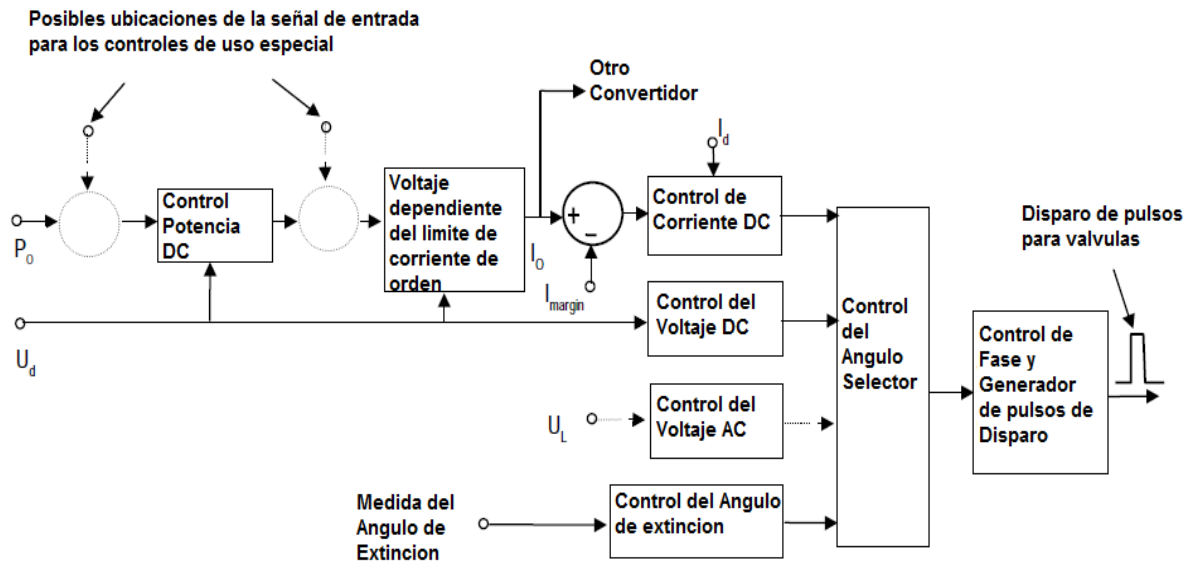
Posibles ubicaciones de la señal de entrada para los controles de uso especial

Otro Convertidor

$P_0$

Control Potencia DC

Voltaje dependiente del limite de corriente de orden

$I_0$

+

−

$I_{margin}$

$I_d$

Control de Corriente DC

Disparo de pulsos para valvulas

$U_d$

Control del Voltaje DC

Control del Angulo Selector

Control de Fase y Generador de pulsos de Disparo

$U_L$

Control del Voltaje AC

Medida del Angulo de Extincion

Control del Angulo de extincion